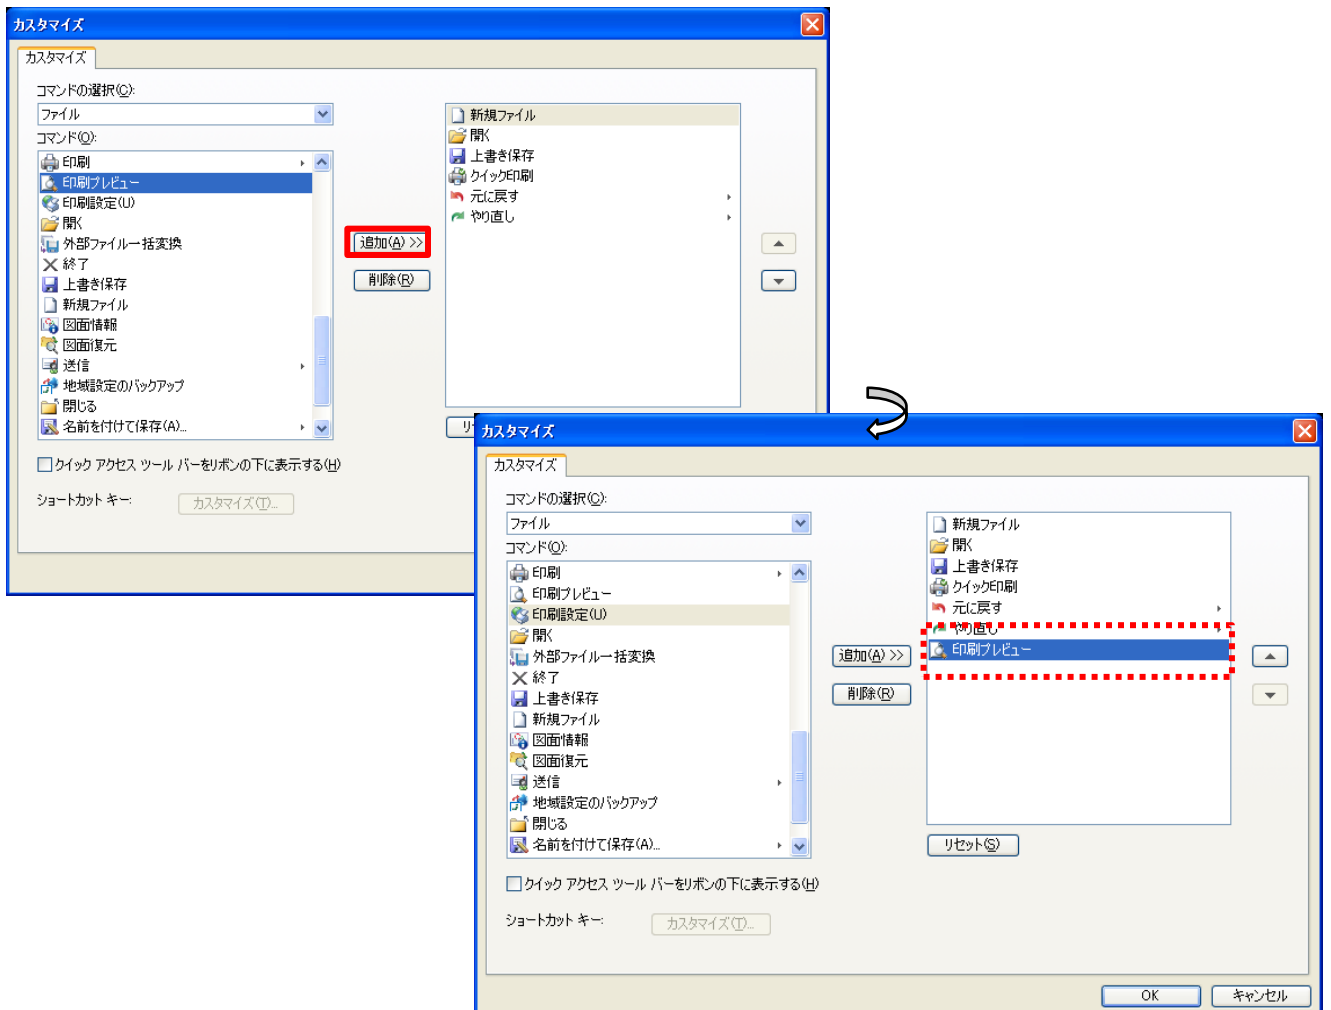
カスタマイズ

カスタマイズ

コマンドの選択(C):

ファイル

コマンド(O):

印刷
印刷プレビュー
印刷設定(U)
開く
外部ファイル一括変換
終了
上書き保存
新規ファイル
図面情報
図面復元
送信
地域設定のバックアップ
閉じる
名前を付けて保存(A)...

追加(A) >>

削除(R)

新規ファイル
開く
上書き保存
クイック印刷
元に戻す
やり直し

リ

クイック アクセス ツール バーをリボンの下に表示する(H)

ショートカット キー:

カスタマイズ(T)...

カスタマイズ

カスタマイズ

コマンドの選択(C):

ファイル

コマンド(O):

印刷
印刷プレビュー
印刷設定(U)
開く
外部ファイル一括変換
終了
上書き保存
新規ファイル
図面情報
図面復元
送信
地域設定のバックアップ
閉じる
名前を付けて保存(A)...

追加(A) >>

削除(R)

新規ファイル
開く
上書き保存
クイック印刷
元に戻す
やり直し
印刷プレビュー

リセット(S)

クイック アクセス ツール バーをリボンの下に表示する(H)

ショートカット キー:

カスタマイズ(T)...

OK

キャンセル